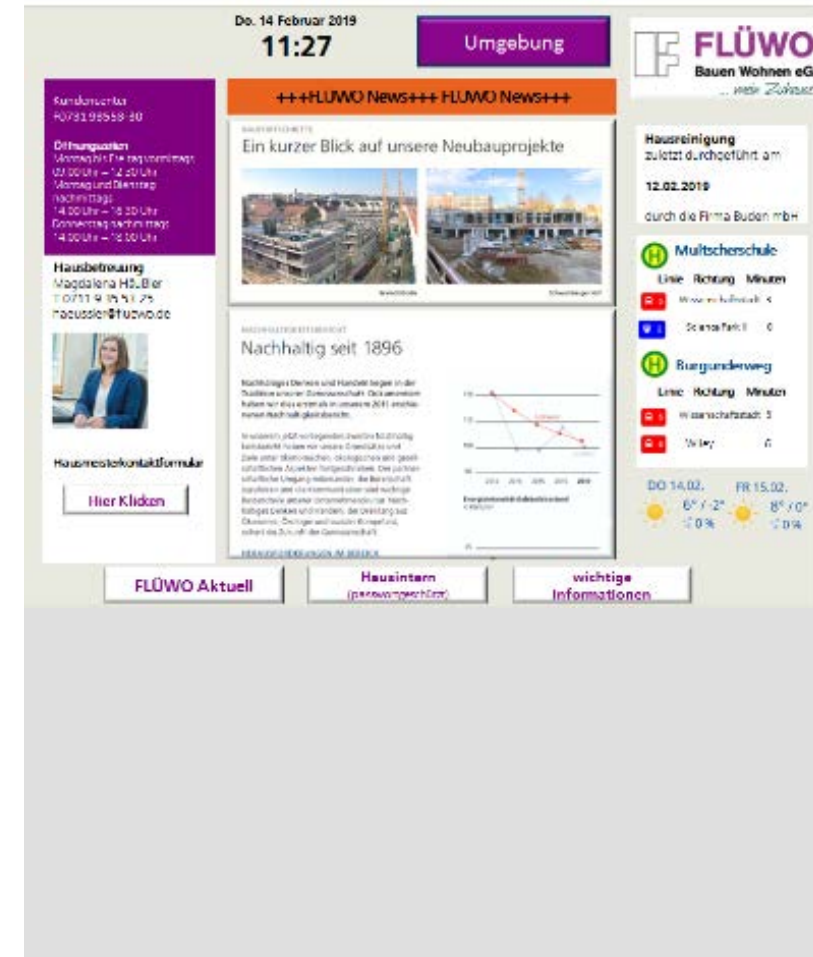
Do. 14 Februar 2019
11:27

Umgebung

FLÜWO
Bauen Wohnen eG
... mein Zuhause

+++FLÜWO News+++ FLÜWO News+++

Kundencenter
+0731 98558-30

Öffnungszeiten
Montag bis Freitag vormittags
09.00 Uhr – 12.30 Uhr
Montag und Dienstag nachmittags
14.00 Uhr – 16.30 Uhr
Donnerstag nachmittags
14.00 Uhr – 18.00 Uhr

Hausbetreuung
Magdalena Häußler
T 0711 9 35 51 75
haeussler@fluewo.de

Hausmeisterkontaktformular

Hier Klicken

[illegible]
Ein kurzer Blick auf unsere Neubauprojekte

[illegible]
Nachhaltig seit 1896

Nachhaltiges Denken und Handeln liegen in der Tradition unserer Genossenschaft. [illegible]

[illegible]

Hausreinigung
zuletzt durchgeführt am

12.02.2019

durch die Firma Buden mbH

Multscherschule
Linie Richtung Minuten
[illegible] Wissenschaftsstadt 5
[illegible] Science Park II 6

Burgunderweg
Linie Richtung Minuten
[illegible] Wissenschaftsstadt 5
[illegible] Willy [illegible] 6

DO 14.02.
6° / -2°
0 %
FR 15.02.
8° / 0°
0 %

FLÜWO Aktuell

Hausintern
(passwortgeschützt)

wichtige Informationen